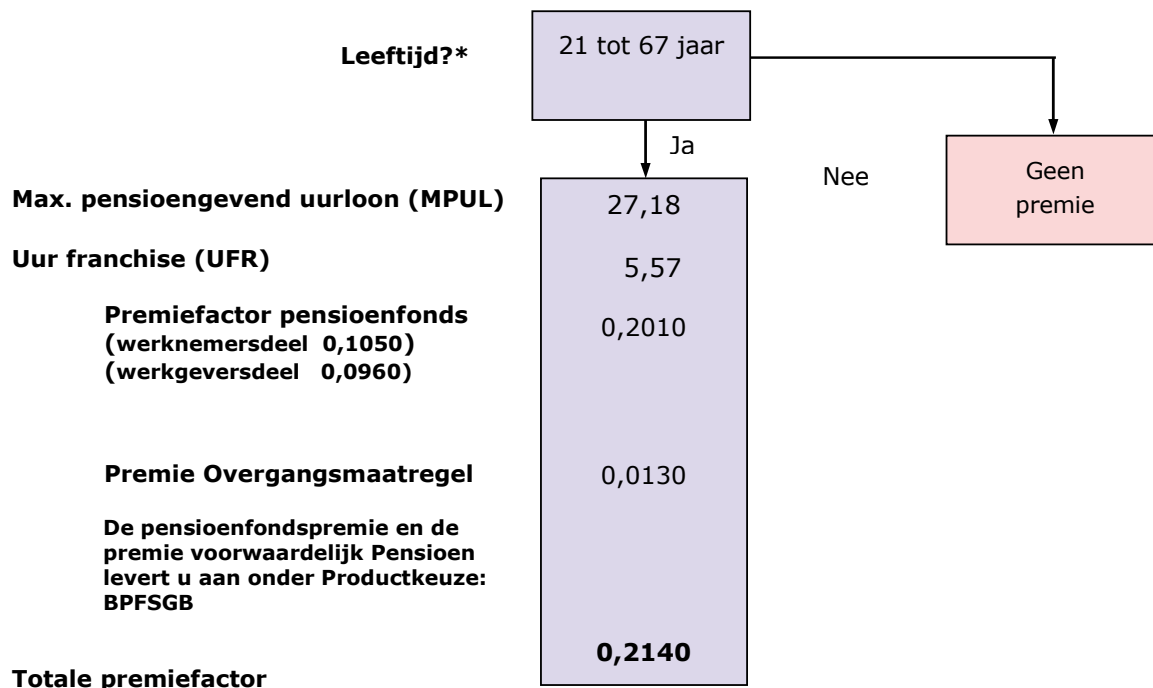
Leeftijd?*

21 tot 67 jaar

Ja

Nee

Geen premie

Max. pensioengevend uurloon (MPUL) 27,18

Uur franchise (UFR) 5,57

Premiefactor pensioenfonds (werknemersdeel 0,1050) (werkgeversdeel 0,0960) 0,2010

Premie Overgangsmaatregel 0,0130

De pensioenfondspremie en de premie voorwaardelijk Pensioen levert u aan onder Productkeuze: BPFSGB

**0,2140**

Totale premiefactor